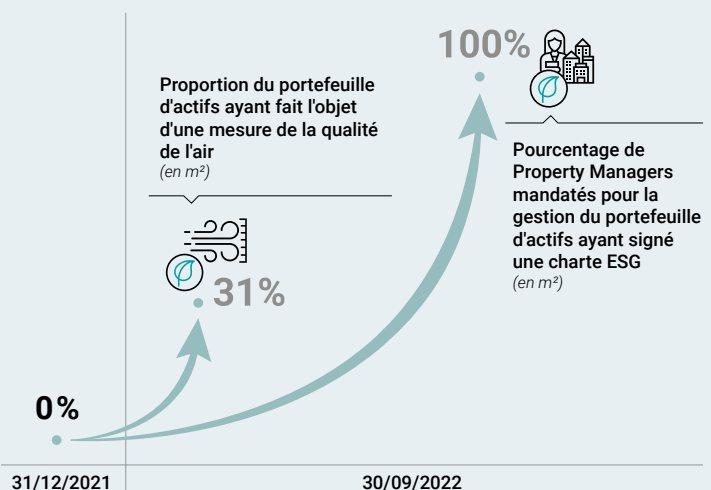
100%

Proportion du portefeuille d'actifs ayant fait l'objet d'une mesure de la qualité de l'air
(en m²)

Pourcentage de Property Managers mandatés pour la gestion du portefeuille d'actifs ayant signé une charte ESG
(en m²)

31%

0%

31/12/2021

30/09/2022